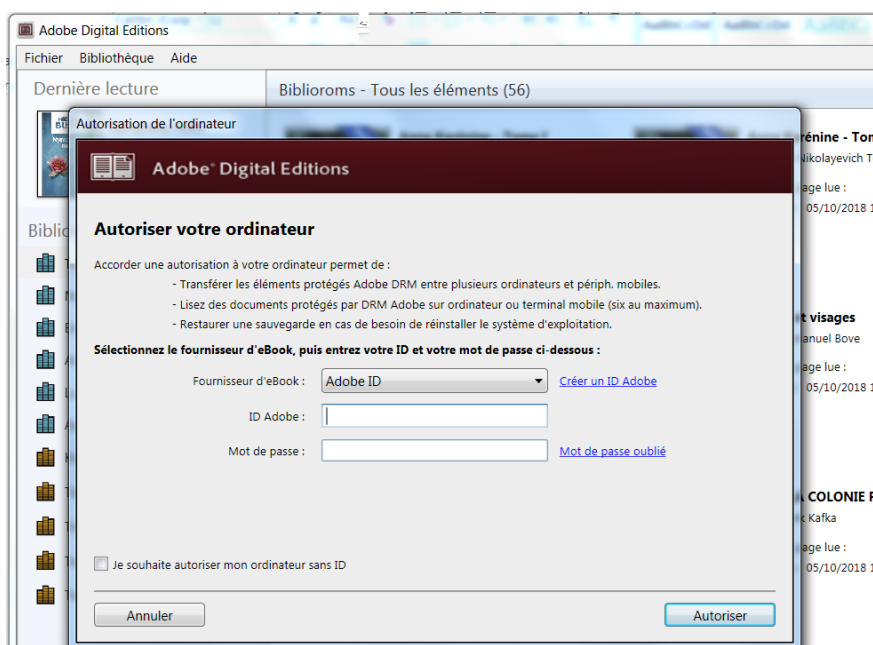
Adobe Digital Editions

Fichier Bibliothèque Aide

Dernière lecture

Biblioroms - Tous les éléments (56)

Biblio

Autorisation de l'ordinateur

Adobe® Digital Editions

Autoriser votre ordinateur

Accorder une autorisation à votre ordinateur permet de :
- Transférer les éléments protégés Adobe DRM entre plusieurs ordinateurs et périph. mobiles.
- Lisez des documents protégés par DRM Adobe sur ordinateur ou terminal mobile (six au maximum).
- Restaurer une sauvegarde en cas de besoin de réinstaller le système d'exploitation.

Sélectionnez le fournisseur d'eBook, puis entrez votre ID et votre mot de passe ci-dessous :

Fournisseur d'eBook : Adobe ID Créer un ID Adobe

ID Adobe :

Mot de passe : Mot de passe oublié

Je souhaite autoriser mon ordinateur sans ID

Annuler Autoriser

rénine - Tor
Nikolayevich T
age lue :
05/10/2018 1

t visages
anuel Bove
age lue :
05/10/2018 1

COLONIE P
Kafka
age lue :
05/10/2018 1